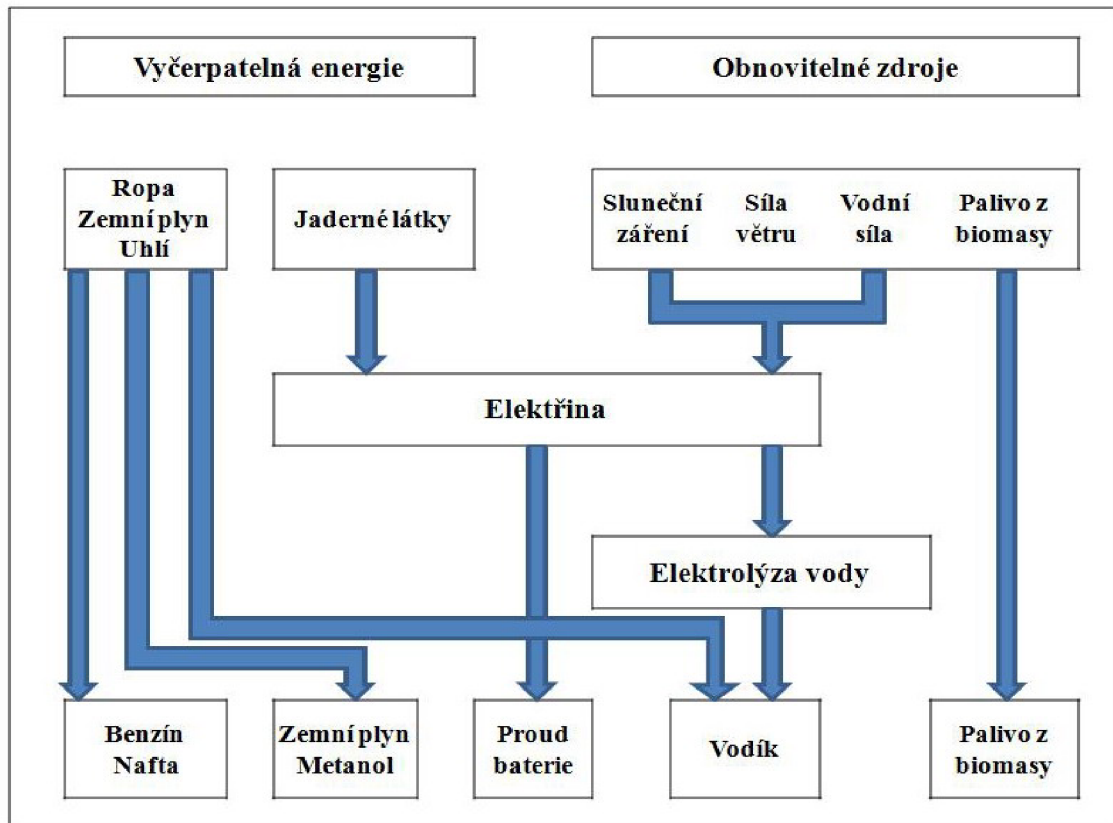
Vyčerpatelná energie

Obnovitelné zdroje

Ropa
Zemní plyn
Uhlí

Jaderné látky

Sluneční záření

Síla větru

Vodní síla

Palivo z biomasy

Elektřina

Elektrolýza vody

Benzín
Nafta

Zemní plyn
Metanol

Proud baterie

Vodík

Palivo z biomasy